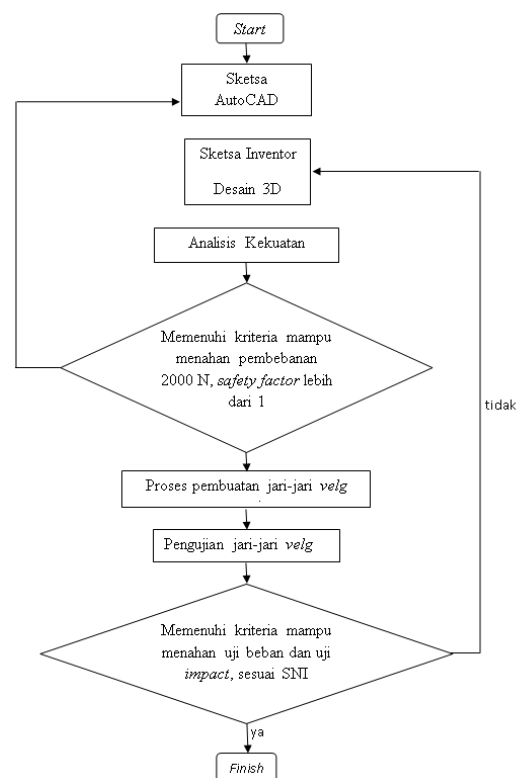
Start

Sketsa AutoCAD

Sketsa Inventor

Desain 3D

Analisis Kekuatan

Memenuhi kriteria mampu menahan pembebanan 2000 N, safety factor lebih dari 1

Proses pembuatan jari-jari velg

Pengujian jari-jari velg

Memenuhi kriteria mampu menahan uji beban dan uji impact, sesuai SNI

tidak

ya

Finish